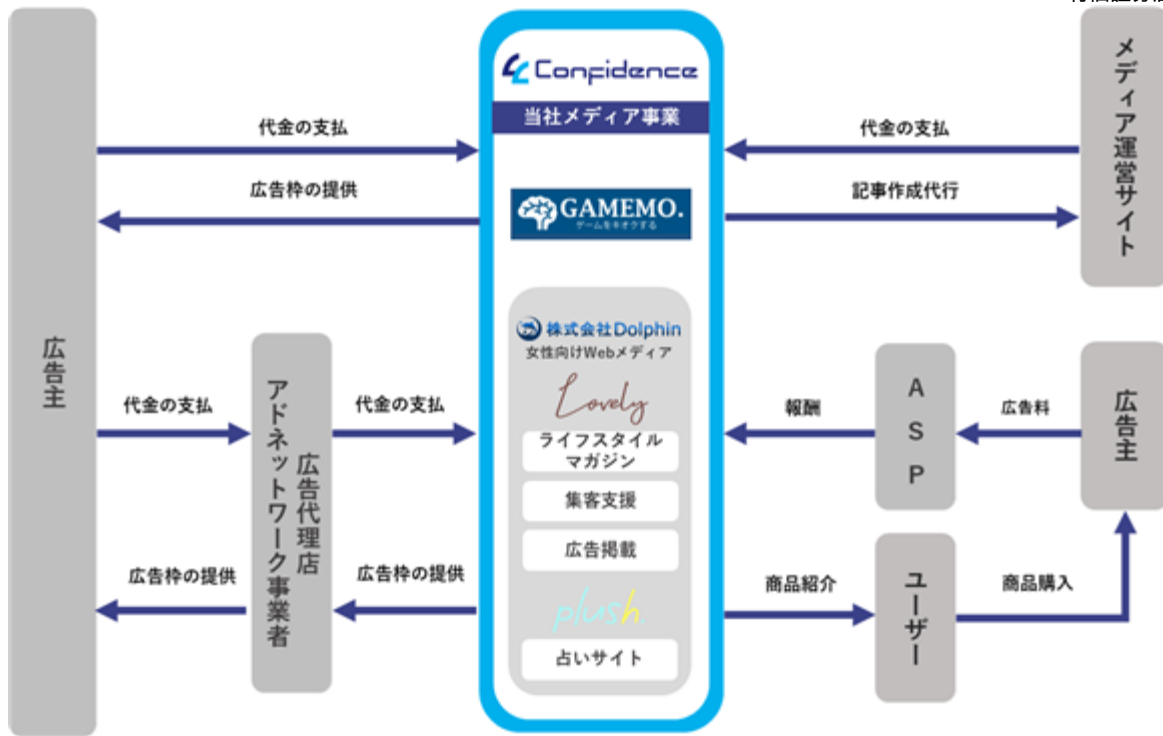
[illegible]

広告主

代金の支払

広告枠の提供

代金の支払

広告枠の提供

広告代理店 アドネットワーク事業者

代金の支払

広告枠の提供

Confidence

当社メディア事業

GAMEMO.
ゲームをキオクする

株式会社Dolphin
女性向けWebメディア

Lovely

ライフスタイルマガジン

集客支援

広告掲載

plush

占いサイト

代金の支払

記事作成代行

メディア運営サイト

報酬

ASP

広告料

広告主

商品紹介

ユーザー

商品購入